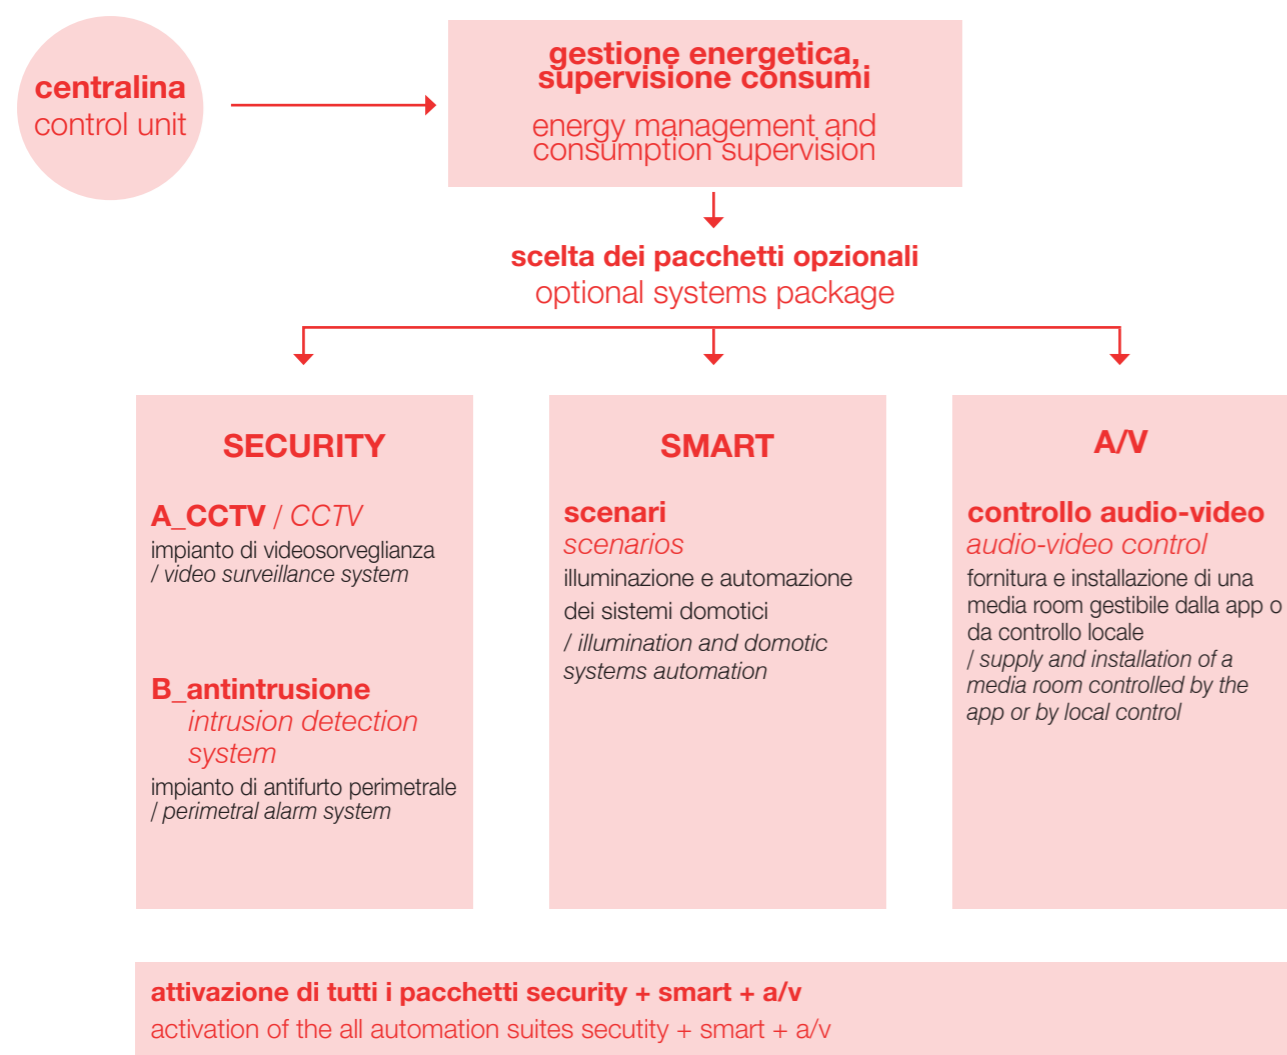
centralina
control unit

gestione energetica, supervisione consumi

energy management and consumption supervision

scelta dei pacchetti opzionali
optional systems package

SECURITY

A_CCTV / CCTV
impianto di videosorveglianza
/ video surveillance system

B_antintrusione
intrusion detection system
impianto di antifurto perimetrale
/ perimetral alarm system

SMART

scenari
scenarios
illuminazione e automazione dei sistemi domotici
/ illumination and domotic systems automation

A/V

controllo audio-video
audio-video control
fornitura e installazione di una media room gestibile dalla app o da controllo locale
/ supply and installation of a media room controlled by the app or by local control

attivazione di tutti i pacchetti security + smart + a/v
activation of the all automation suites secutity + smart + a/v